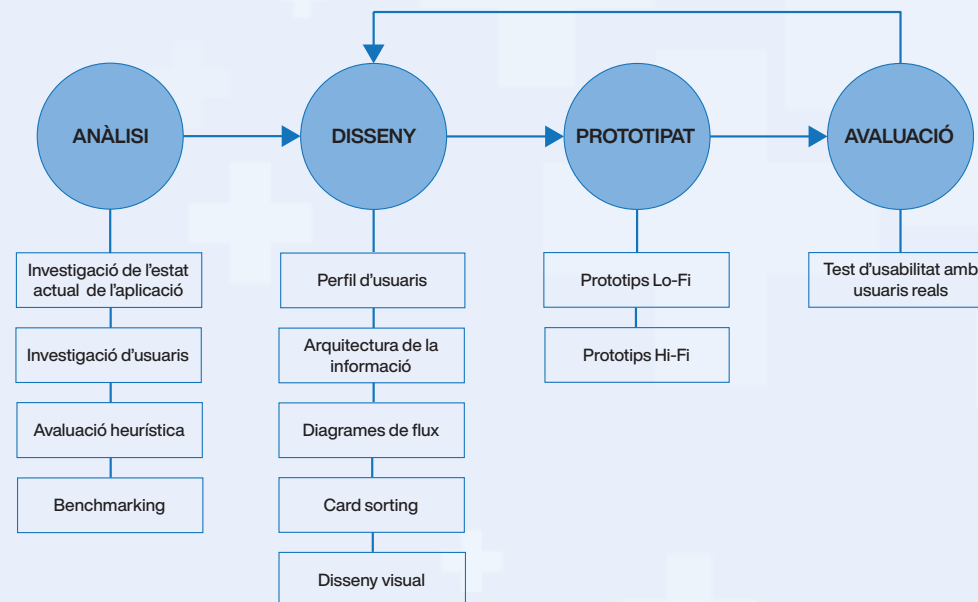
ANÀLISI

DISSENY

PROTOTIPAT

AVALUACIÓ

Investigació de l'estat actual de l'aplicació

Investigació d'usuaris

Avaluació heurística

Benchmarking

Perfil d'usuaris

Arquitectura de la informació

Diagrames de flux

Card sorting

Disseny visual

Prototips Lo-Fi

Prototips Hi-Fi

Test d'usabilitat amb usuaris reals